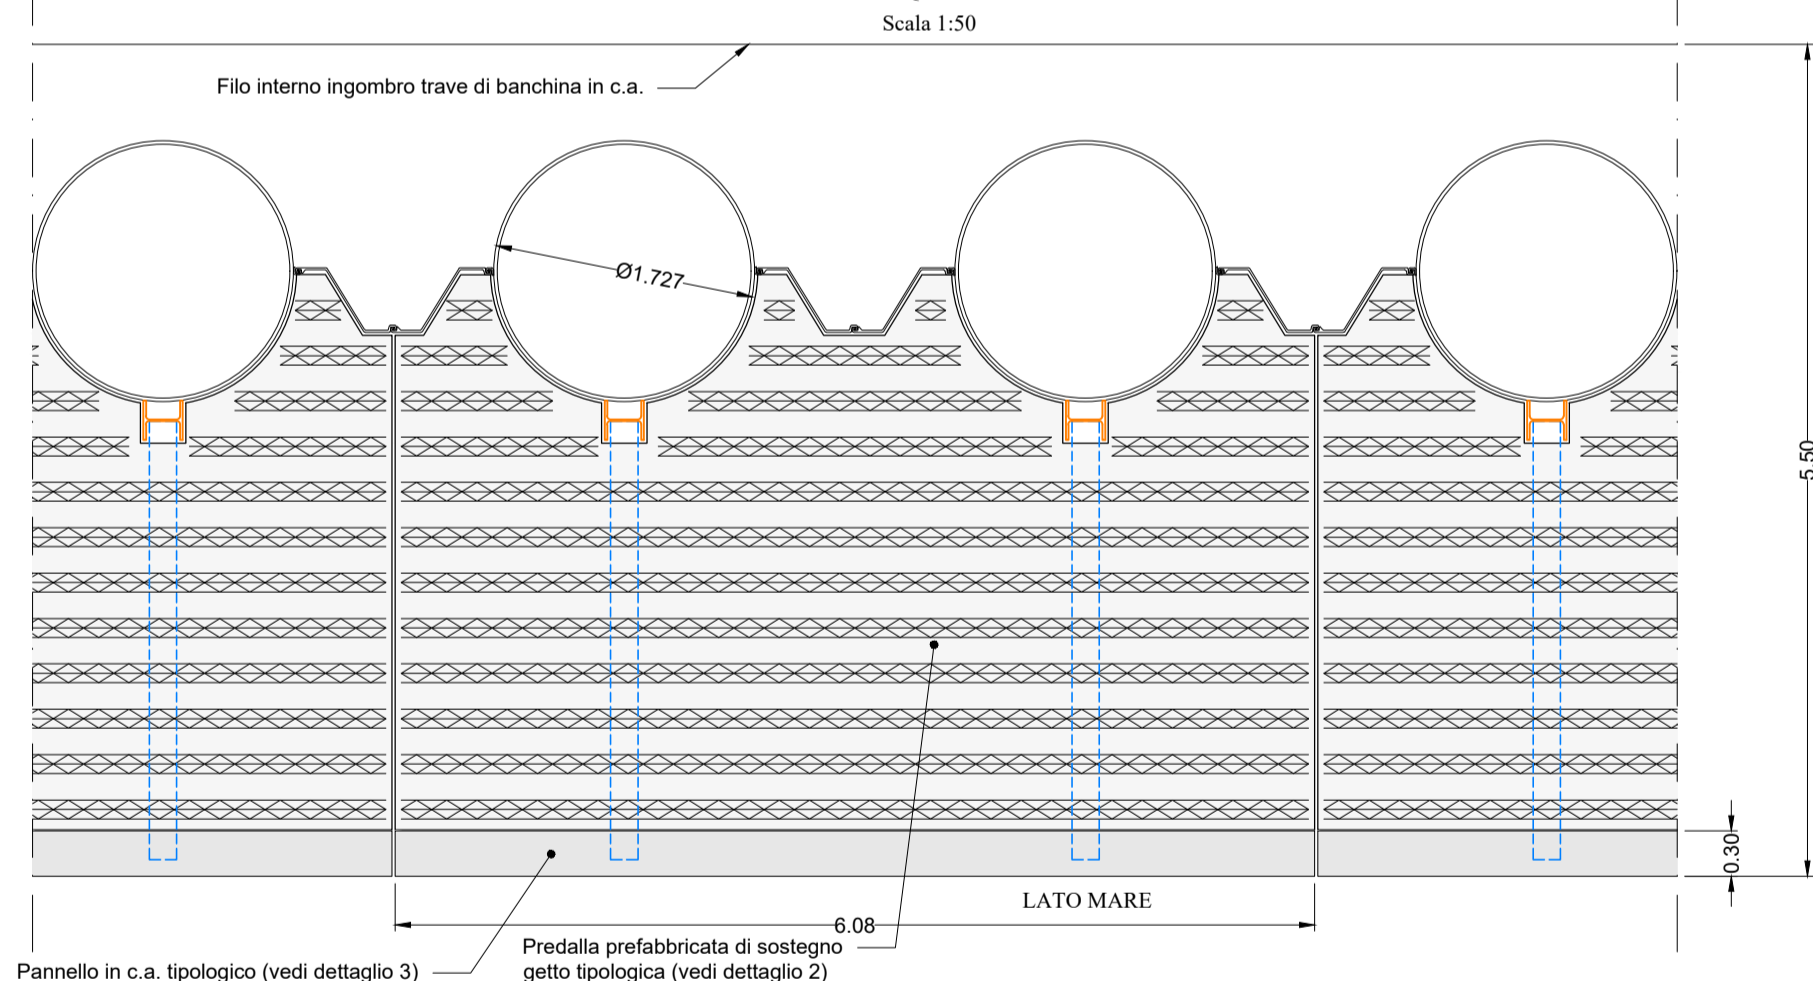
Scala 1:50

Filo interno ingombro trave di banchina in c.a.

Ø1.727

5.50

0.30

LATO MARE

6.08

Predalla prefabbricata di sostegno getto tipologica (vedi dettaglio 2)

Pannello in c.a. tipologico (vedi dettaglio 3)